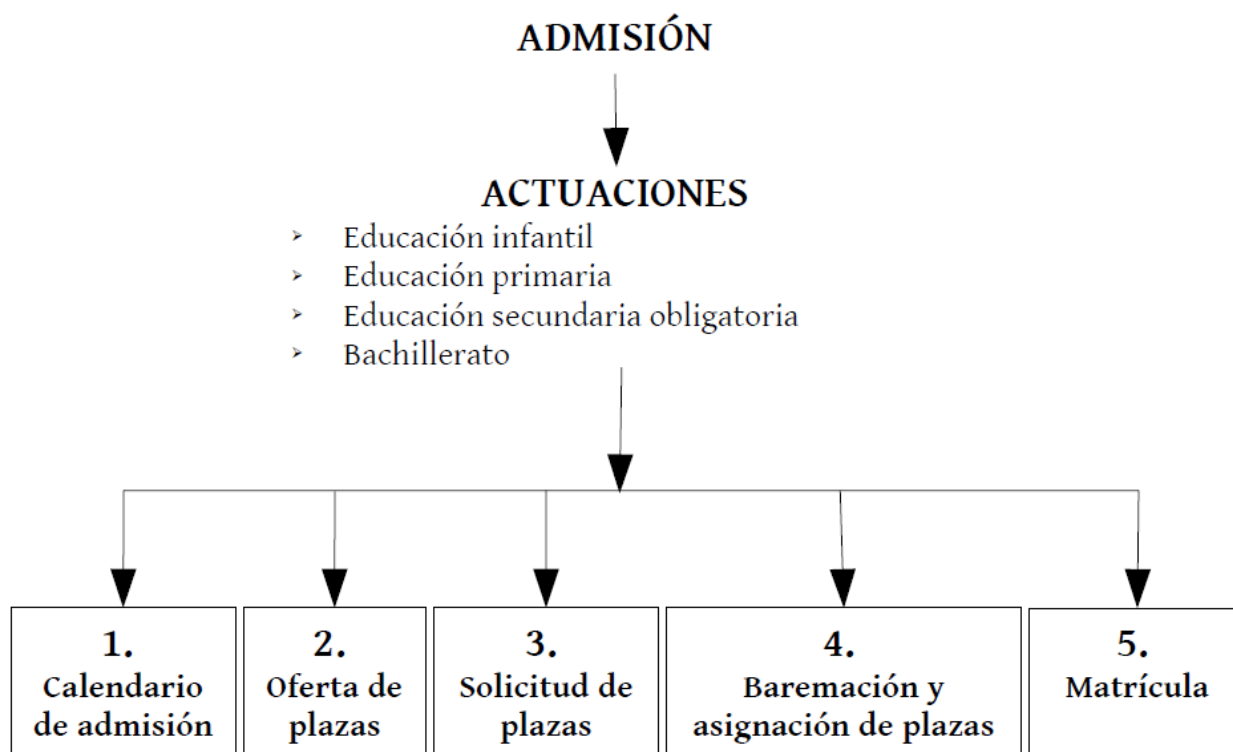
ADMISIÓN

ACTUACIONES

➢ Educación infantil
➢ Educación primaria
➢ Educación secundaria obligatoria
➢ Bachillerato

1. Calendario de admisión

2. Oferta de plazas

3. Solicitud de plazas

4. Baremación y asignación de plazas

5. Matrícula